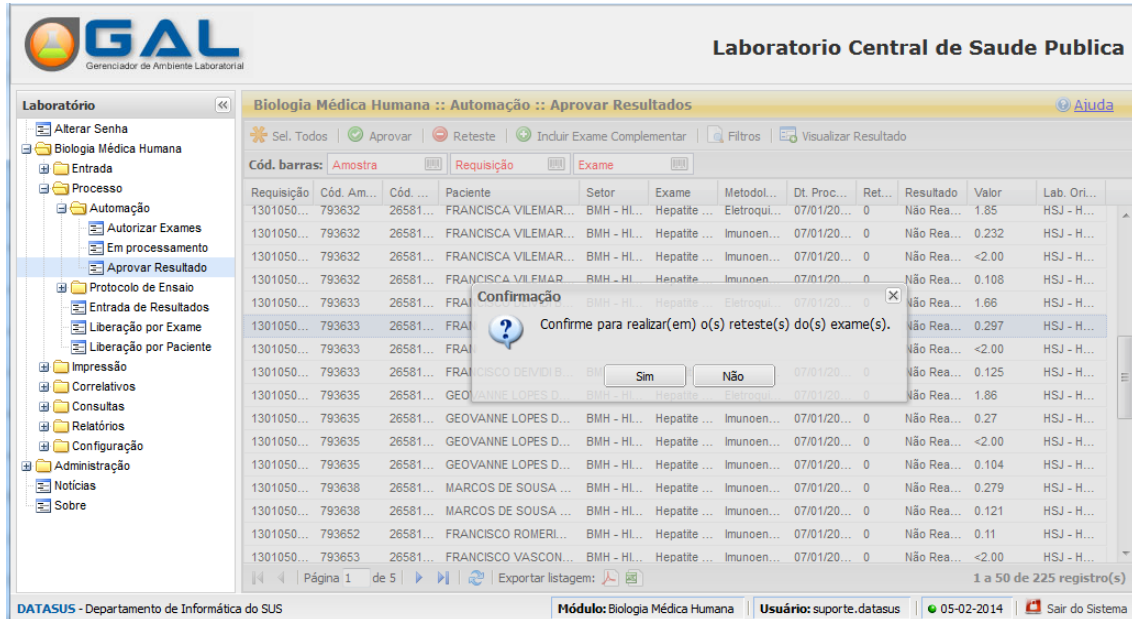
GAL
Gerenciador de Ambiente Laboratorial

Laboratorio Central de Saude Publica

Laboratório

Alterar Senha
Biologia Médica Humana
Entrada
Processo
Automação
Autorizar Exames
Em processamento
Aprovar Resultado
Protocolo de Ensaio
Entrada de Resultados
Liberação por Exame
Liberação por Paciente
Impressão
Correlativos
Consultas
Relatórios
Configuração
Administração
Notícias
Sobre

Biologia Médica Humana :: Automação :: Aprovar Resultados

Ajuda

Sel. Todos | Aprovar | Reteste | Incluir Exame Complementar | Filtros | Visualizar Resultado

Cód. barras: Amostra | Requisição | Exame

| Requisição | Cód. Am... | Cód. ... | Paciente | Setor | Exame | Metodol... | Dt. Proc... | Ret... | Resultado | Valor | Lab. Ori... |
|---|---|---|---|---|---|---|---|---|---|---|---|
| 1301050... | 793632 | 26581... | FRANCISCA VILEMAR... | BMH - HI... | Hepatite ... | Eletroqui... | 07/01/20... | 0 | Não Rea... | 1.85 | HSJ - H... |
| 1301050... | 793632 | 26581... | FRANCISCA VILEMAR... | BMH - HI... | Hepatite ... | Imunoen... | 07/01/20... | 0 | Não Rea... | 0.232 | HSJ - H... |
| 1301050... | 793632 | 26581... | FRANCISCA VILEMAR... | BMH - HI... | Hepatite ... | Imunoen... | 07/01/20... | 0 | Não Rea... | <2.00 | HSJ - H... |
| 1301050... | 793632 | 26581... | FRANCISCA VILEMAR... | BMH - HI... | Hepatite ... | Imunoen... | 07/01/20... | 0 | Não Rea... | 0.108 | HSJ - H... |
| 1301050... | 793633 | 26581... | FRA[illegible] | BMH - HI... | Hepatite ... | Eletroqui... | | | Não Rea... | 1.66 | HSJ - H... |
| 1301050... | 793633 | 26581... | FRA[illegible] | | | | | | Não Rea... | 0.297 | HSJ - H... |
| 1301050... | 793633 | 26581... | FRA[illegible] | | | | | | Não Rea... | <2.00 | HSJ - H... |
| 1301050... | 793633 | 26581... | FRANCISCO DEIVIDI B... | BM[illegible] | | | 07/01/20... | | Não Rea... | 0.125 | HSJ - H... |
| 1301050... | 793635 | 26581... | GEOVANNE LOPES D... | BMH - HI... | Hepatite | Eletroqui... | 07/01/20... | | Não Rea... | 1.86 | HSJ - H... |
| 1301050... | 793635 | 26581... | GEOVANNE LOPES D... | BMH - HI... | Hepatite ... | Imunoen... | 07/01/20... | 0 | Não Rea... | 0.27 | HSJ - H... |
| 1301050... | 793635 | 26581... | GEOVANNE LOPES D... | BMH - HI... | Hepatite ... | Imunoen... | 07/01/20... | 0 | Não Rea... | <2.00 | HSJ - H... |
| 1301050... | 793635 | 26581... | GEOVANNE LOPES D... | BMH - HI... | Hepatite ... | Imunoen... | 07/01/20... | 0 | Não Rea... | 0.104 | HSJ - H... |
| 1301050... | 793638 | 26581... | MARCOS DE SOUSA ... | BMH - HI... | Hepatite ... | Imunoen... | 07/01/20... | 0 | Não Rea... | 0.279 | HSJ - H... |
| 1301050... | 793638 | 26581... | MARCOS DE SOUSA ... | BMH - HI... | Hepatite ... | Imunoen... | 07/01/20... | 0 | Não Rea... | 0.121 | HSJ - H... |
| 1301050... | 793652 | 26581... | FRANCISCO ROMERI... | BMH - HI... | Hepatite ... | Imunoen... | 07/01/20... | 0 | Não Rea... | 0.11 | HSJ - H... |
| 1301050... | 793653 | 26581... | FRANCISCO VASCON... | BMH - HI... | Hepatite ... | Imunoen... | 07/01/20... | 0 | Não Rea... | <2.00 | HSJ - H... |

Confirmação
Confirme para realizar(em) o(s) reteste(s) do(s) exame(s).
Sim | Não

Página 1 de 5 | Exportar listagem:
1 a 50 de 225 registro(s)

DATASUS - Departamento de Informática do SUS
Módulo: Biologia Médica Humana | Usuário: suporte.datasus | 05-02-2014 | Sair do Sistema